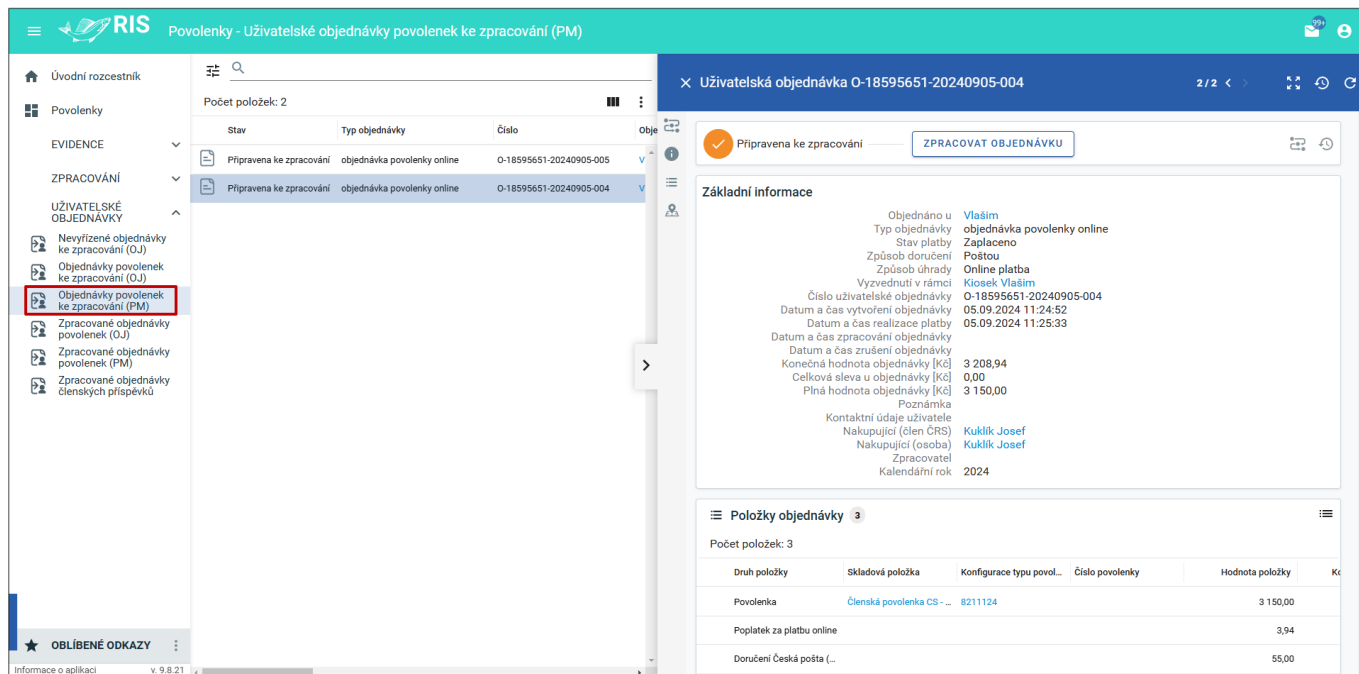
RIS Povolenky - Uživatelské objednávky povolenek ke zpracování (PM)

99+

Úvodní rozcestník
Povolenky
EVIDENCE
ZPRACOVÁNÍ
UŽIVATELSKÉ OBJEDNÁVKY
Nevyřízené objednávky ke zpracování (OJ)
Objednávky povolenek ke zpracování (OJ)
Objednávky povolenek ke zpracování (PM)
Zpracované objednávky povolenek (OJ)
Zpracované objednávky povolenek (PM)
Zpracované objednávky členských příspěvků

OBLÍBENÉ ODKAZY
Informace o aplikaci v. 9.8.21

Počet položek: 2

| Stav | Typ objednávky | Číslo | Obje |
|---|---|---|---|
| Připravena ke zpracování | objednávka povolenky online | O-18595651-20240905-005 | V |
| Připravena ke zpracování | objednávka povolenky online | O-18595651-20240905-004 | V |

Uživatelská objednávka O-18595651-20240905-004
2 / 2

Připravena ke zpracování
ZPRACOVAT OBJEDNÁVKU

Základní informace
Objednáno u Vlašim
Typ objednávky objednávka povolenky online
Stav platby Zaplaceno
Způsob doručení Poštou
Způsob úhrady Online platba
Vyzvednutí v rámci Kiosek Vlašim
Číslo uživatelské objednávky O-18595651-20240905-004
Datum a čas vytvoření objednávky 05.09.2024 11:24:52
Datum a čas realizace platby 05.09.2024 11:25:33
Datum a čas zpracování objednávky
Datum a čas zrušení objednávky
Konečná hodnota objednávky [Kč] 3 208,94
Celková sleva u objednávky [Kč] 0,00
Plná hodnota objednávky [Kč] 3 150,00
Poznámka
Kontaktní údaje uživatele
Nakupující (člen ČRS) Kuklík Josef
Nakupující (osoba) Kuklík Josef
Zpracovatel
Kalendářní rok 2024

Položky objednávky 3
Počet položek: 3

| Druh položky | Skladová položka | Konfigurace typu povol... | Číslo povolenky | Hodnota položky | K |
|---|---|---|---|---|---|
| Povolenka | Členská povolenka CS - ... | 8211124 | | 3 150,00 | |
| Poplatek za platbu online | | | | 3,94 | |
| Doručení Česká pošta (... | | | | 55,00 | |